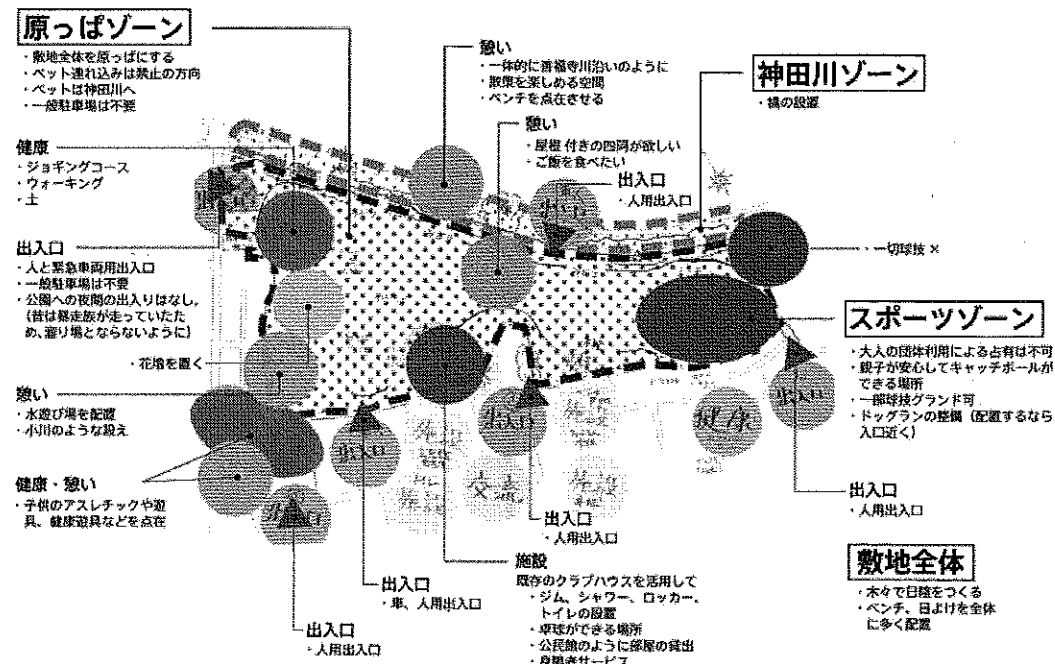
原っぱゾーン
・敷地全体を原っぱにする
・ペット連れ込みは禁止の方向
・ペットは神田川へ
・一般駐車場は不要

憩い
・一体的に善福寺川沿いのように
・散策を楽しめる空間
・ベンチを点在させる

神田川ゾーン
・橋の設置

健康
・ジョギングコース
・ウォーキング
・土

憩い
・屋根 付きの四阿が欲しい
・ご飯を食べたい

出入口
・人用出入口

出入口
・人と緊急車両用出入口
・一般駐車場は不要
・公園への夜間の出入りはなし。（昔は暴走族が走っていたため、溜り場とならないように）

一切球技 ×

スポーツゾーン
・大人の団体利用による占有は不可
・親子が安心してキャッチボールができる場所
・一部球技グランド可
・ドッグランの整備（配置するなら入口近く）

・花壇を置く

憩い
・水遊び場を配置
・小川のような設え

健康・憩い
・子供のアスレチックや遊具、健康遊具などを点在

出入口
・人用出入口

出入口
・人用出入口

施設
既存のクラブハウスを活用して
・ジム、シャワー、ロッカー、トイレの設置
・卓球ができる場所
・公民館のように部屋の貸出
・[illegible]サービス

出入口
・車、人用出入口

出入口
・人用出入口

敷地全体
・木々で日陰をつくる
・ベンチ、日よけを全体に多く配置

出入口
健康
憩い
交流
施設
出入口
憩い
施設
健康
出入口